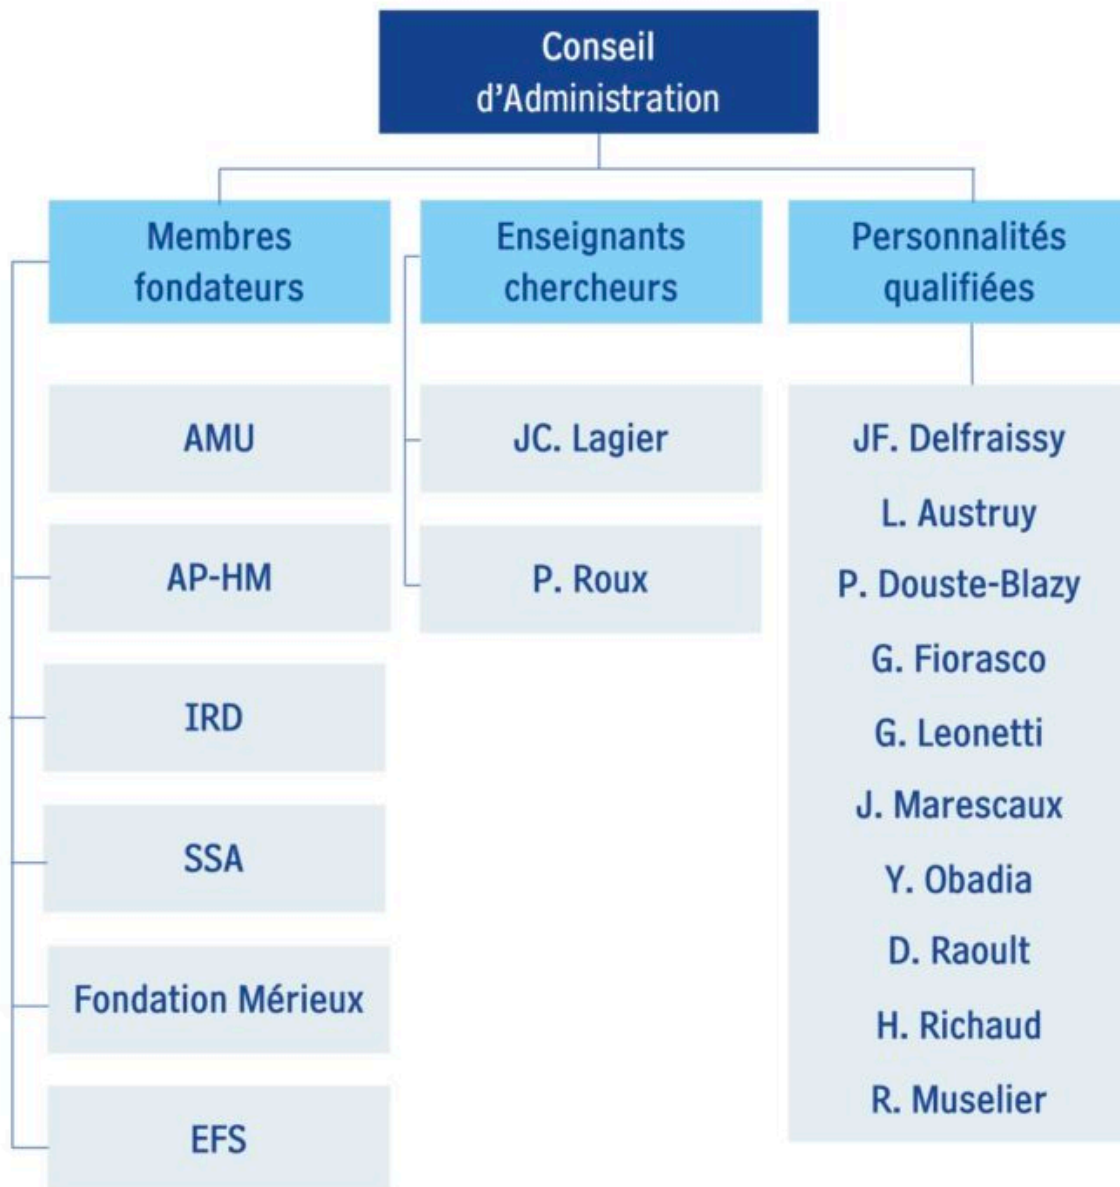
Conseil d'Administration

Membres fondateurs

AMU

AP-HM

IRD

SSA

Fondation Mérieux

EFS

Enseignants chercheurs

JC. Lagier

P. Roux

Personnalités qualifiées

JF. Delfraissy
L. Austruy
P. Douste-Blazy
G. Fiorasco
G. Leonetti
J. Marescaux
Y. Obadia
D. Raoult
H. Richaud
R. Muselier